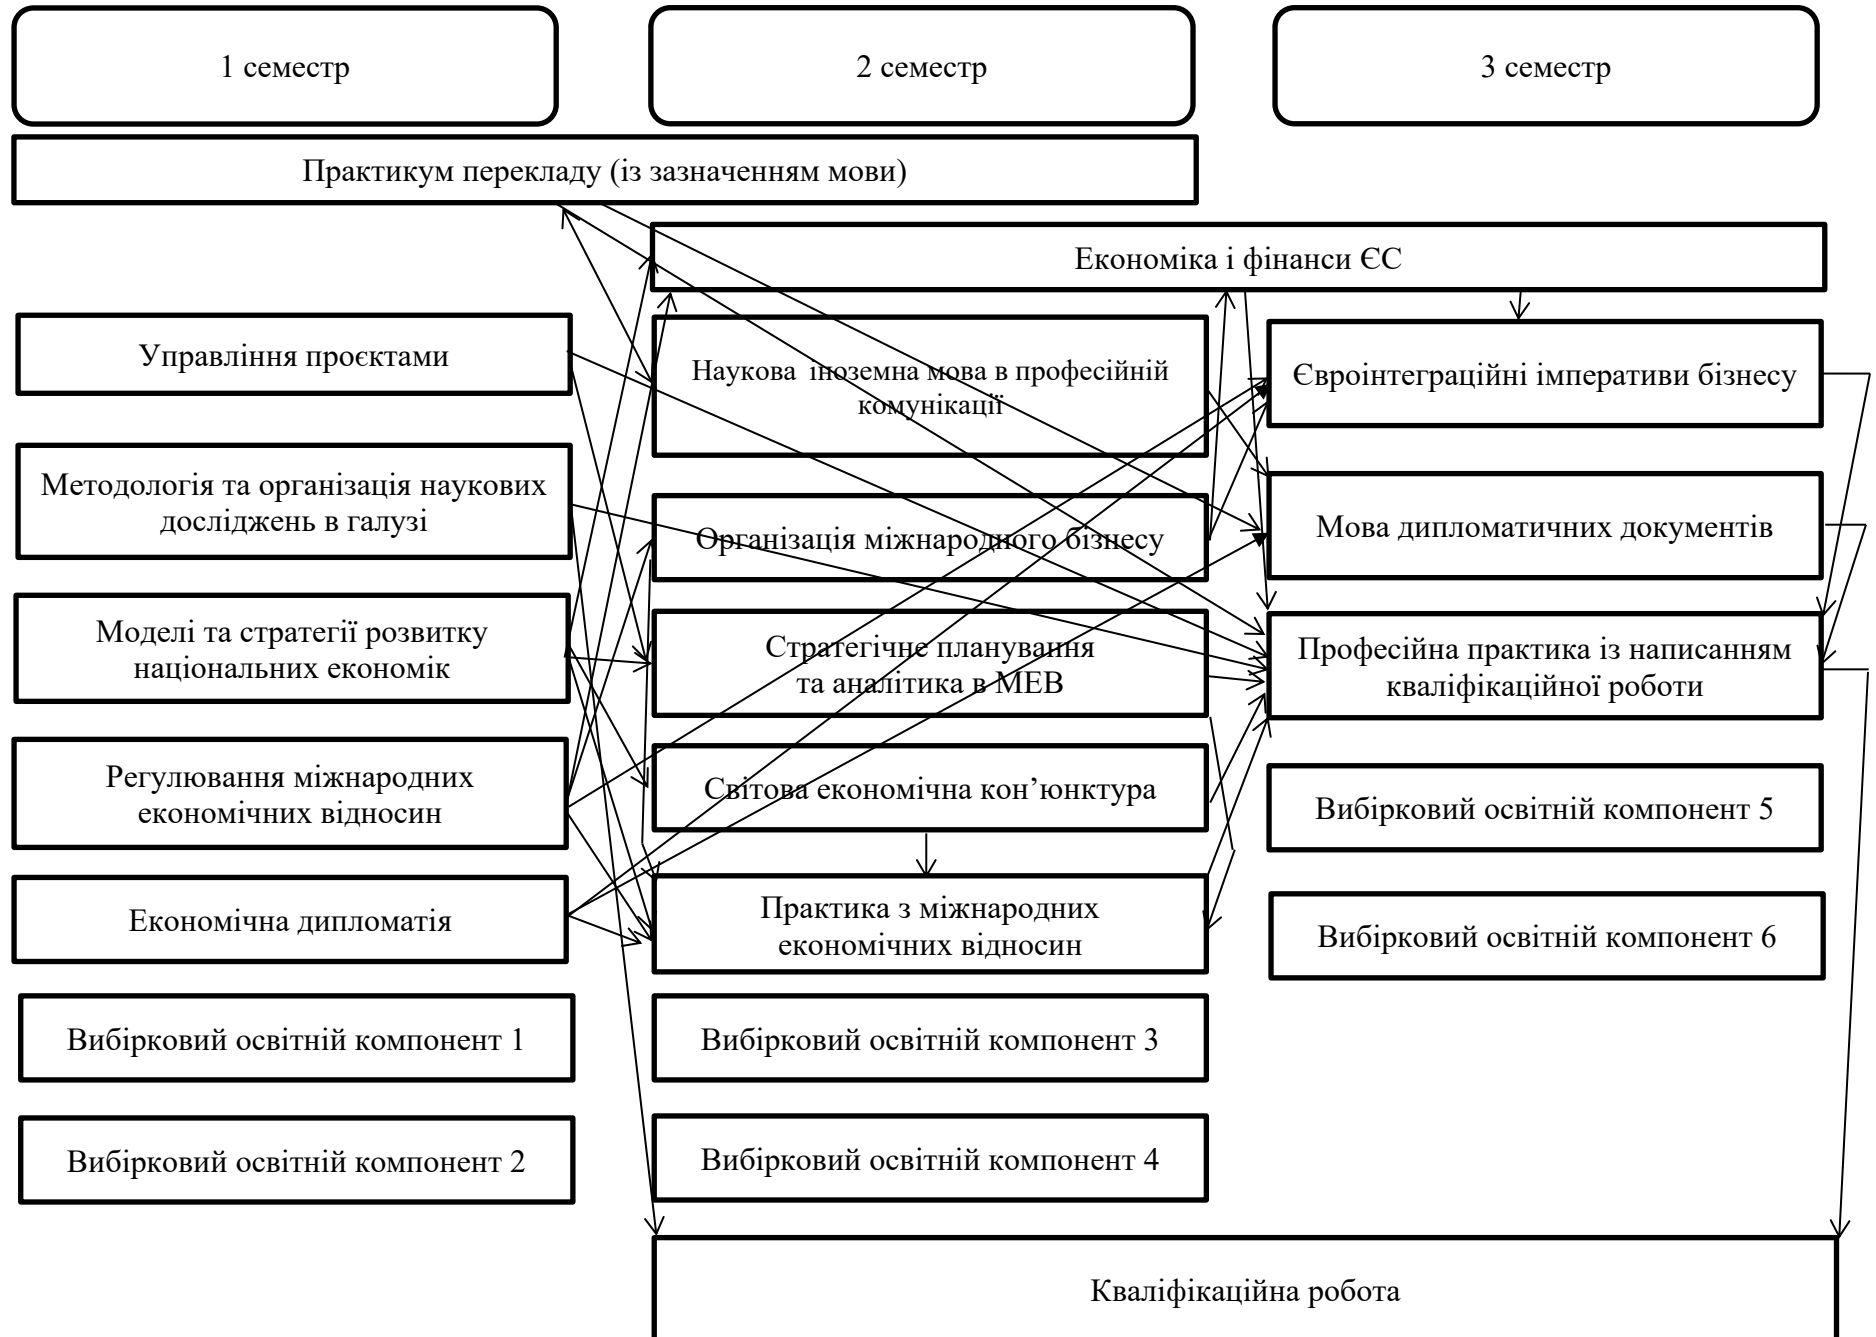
1 семестр

2 семестр

3 семестр

Практикум перекладу (із зазначенням мови)

Економіка і фінанси ЄС

Управління проєктами

Наукова іноземна мова в професійній комунікації

Євроінтеграційні імперативи бізнесу

Методологія та організація наукових досліджень в галузі

Організація міжнародного бізнесу

Мова дипломатичних документів

Моделі та стратегії розвитку національних економік

Стратегічне планування та аналітика в МЕВ

Професійна практика із написанням кваліфікаційної роботи

Регулювання міжнародних економічних відносин

Світова економічна кон'юнктура

Вибірковий освітній компонент 5

Економічна дипломатія

Практика з міжнародних економічних відносин

Вибірковий освітній компонент 6

Вибірковий освітній компонент 1

Вибірковий освітній компонент 3

Вибірковий освітній компонент 2

Вибірковий освітній компонент 4

Кваліфікаційна робота